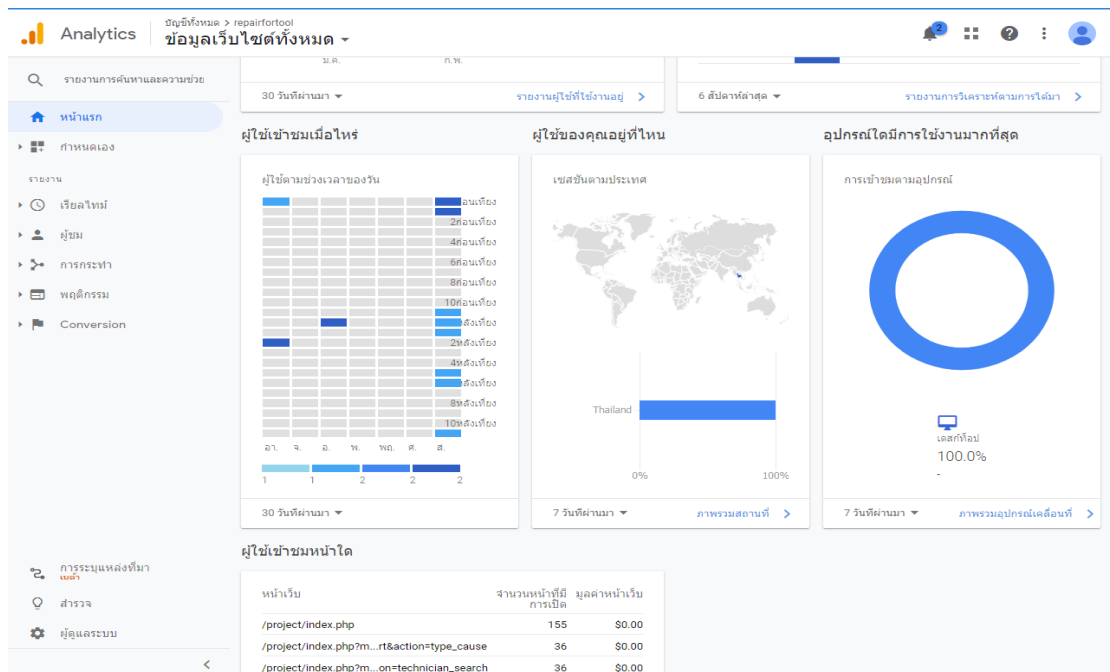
Analytics
บัญชีทั้งหมด > repairfortool
ข้อมูลเว็บไซต์ทั้งหมด

2

รายงานการค้นหาและความช่วย
หน้าแรก
กำหนดเอง
รายงาน
เรียลไทม์
ผู้ชม
การกระทำ
พฤติกรรม
Conversion

ม.ค.
ก.พ.
30 วันที่ผ่านมา
รายงานผู้ใช้ที่ใช้งานอยู่
6 สัปดาห์ล่าสุด
รายงานการวิเคราะห์ตามการได้มา

ผู้ใช้เข้าชมเมื่อไหร่
ผู้ใช้ตามช่วงเวลาของวัน
ก่อนเที่ยง
2ก่อนเที่ยง
4ก่อนเที่ยง
6ก่อนเที่ยง
8ก่อนเที่ยง
10ก่อนเที่ยง
หลังเที่ยง
2หลังเที่ยง
4หลังเที่ยง
6หลังเที่ยง
8หลังเที่ยง
10หลังเที่ยง
อา. จ. อ. พ. พฤ. ศ. ส.
1 1 2 2 2
30 วันที่ผ่านมา

ผู้ใช้ของคุณอยู่ที่ไหน
เซสชันตามประเทศ
Thailand
0%
100%
7 วันที่ผ่านมา
ภาพรวมสถานที่

อุปกรณ์ใดมีการใช้งานมากที่สุด
การเข้าชมตามอุปกรณ์
เดสก์ท็อป
100.0%
-
7 วันที่ผ่านมา
ภาพรวมอุปกรณ์เคลื่อนที่

ผู้ใช้เข้าชมหน้าใด
| หน้าเว็บ | จำนวนหน้าที่มีการเปิด | มูลค่าหน้าเว็บ |
|---|---|---|
| /project/index.php | 155 | $0.00 |
| /project/index.php?m...rt&action=type_cause | 36 | $0.00 |
| /project/index.php?m...on=technician_search | 36 | $0.00 |

การระบุแหล่งที่มา
เบต้า
สำรวจ
ผู้ดูแลระบบ